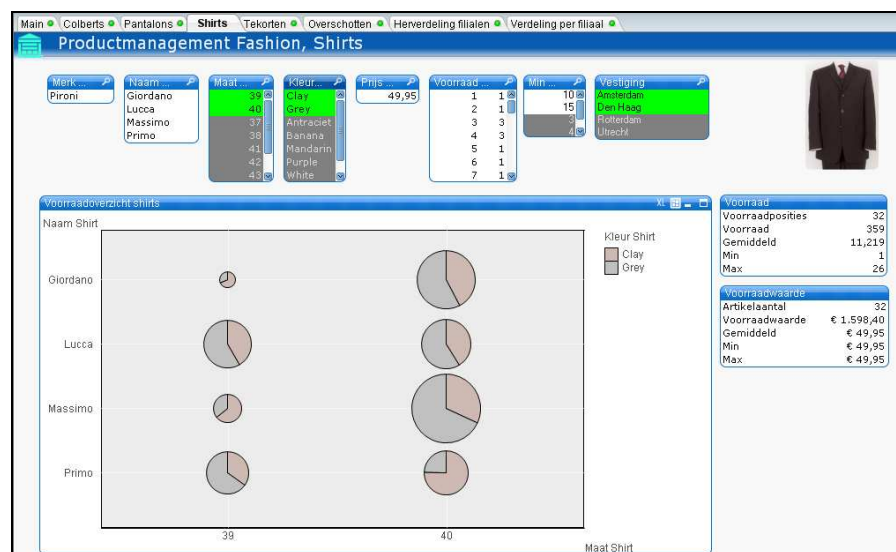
Main | Colberts | Pantalons | Shirts | Tekorten | Overschotten | Herverdeling filialen | Verdeling per filiaal

Productmanagement Fashion, Shirts

| Merk ... |
|---|
| Pironi |

| Naam ... |
|---|
| Giordano |
| Lucca |
| Massimo |
| Primo |

| Maat ... |
|---|
| 39 |
| 40 |
| 37 |
| 38 |
| 41 |
| 42 |
| 43 |

| Kleur... |
|---|
| Clay |
| Grey |
| Antraciet |
| Banana |
| Mandarin |
| Purple |
| White |

| Prijs ... |
|---|
| 49,95 |

| Voorraad ... | |
|---|---|
| 1 | 1 |
| 2 | 1 |
| 3 | 3 |
| 4 | 3 |
| 5 | 1 |
| 6 | 1 |
| 7 | 1 |

| Min ... |
|---|
| 10 |
| 15 |
| 3 |
| 4 |

| Vestiging |
|---|
| Amsterdam |
| Den Haag |
| Rotterdam |
| Utrecht |

Voorraadoverzicht shirts

Naam Shirt

Giordano
Lucca
Massimo
Primo

39
40

Maat Shirt

Kleur Shirt
Clay
Grey

| Voorraad | |
|---|---|
| Voorraadposities | 32 |
| Voorraad | 359 |
| Gemiddeld | 11,219 |
| Min | 1 |
| Max | 26 |

| Voorraadwaarde | |
|---|---|
| Artikelaantal | 32 |
| Voorraadwaarde | € 1.598,40 |
| Gemiddeld | € 49,95 |
| Min | € 49,95 |
| Max | € 49,95 |